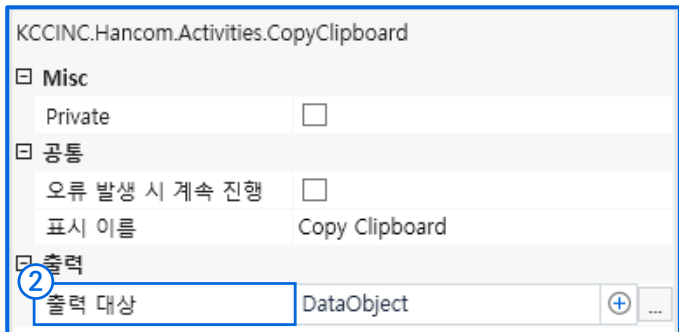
KCCINC.Hancom.Activities.CopyClipboard

⊟ Misc

| Private | |
|---|---|

⊟ 공통

| 오류 발생 시 계속 진행 | |
|---|---|
| 표시 이름 | Copy Clipboard |

⊟ 출력

②

| 출력 대상 | DataObject ⊕ ... |
|---|---|